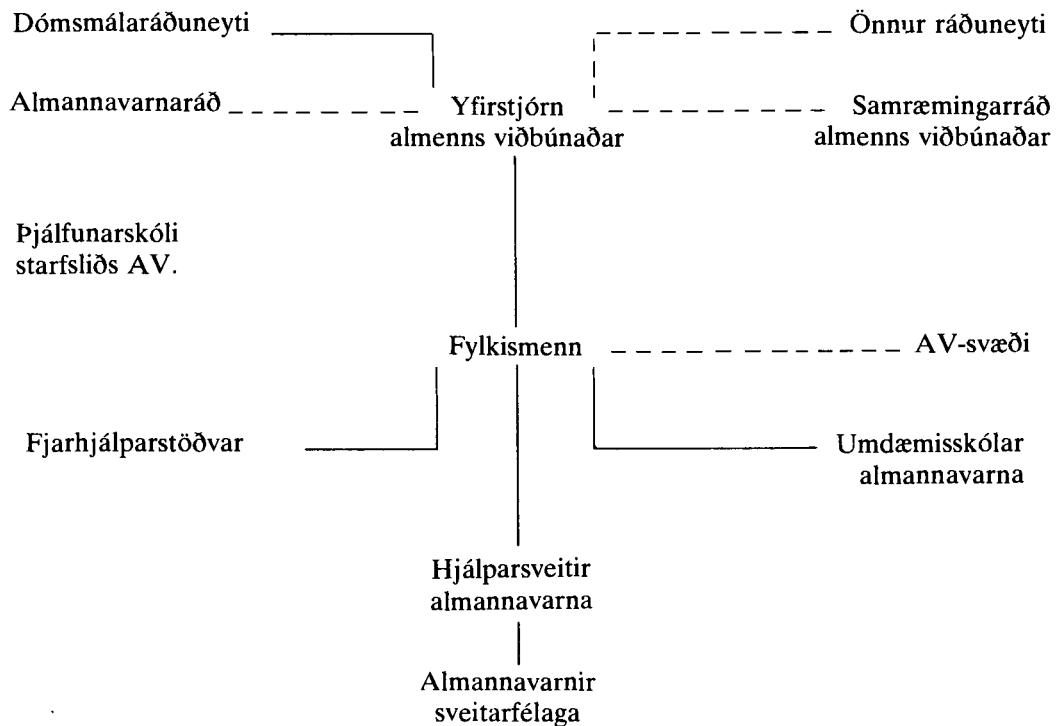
Dómsmálaráðuneyti

Önnur ráðuneyti

Almannavarnaráð

Yfirstjórn almenns viðbúnaðar

Samræmingarráð almenns viðbúnaðar

Þjálfunarskóli starfsliðs AV.

Fylkismenn

AV-svæði

Fjarhjálparstöðvar

Umdæmisskólar almannavarna

Hjálparsveitir almannavarna

Almannavarnir sveitarfélaga